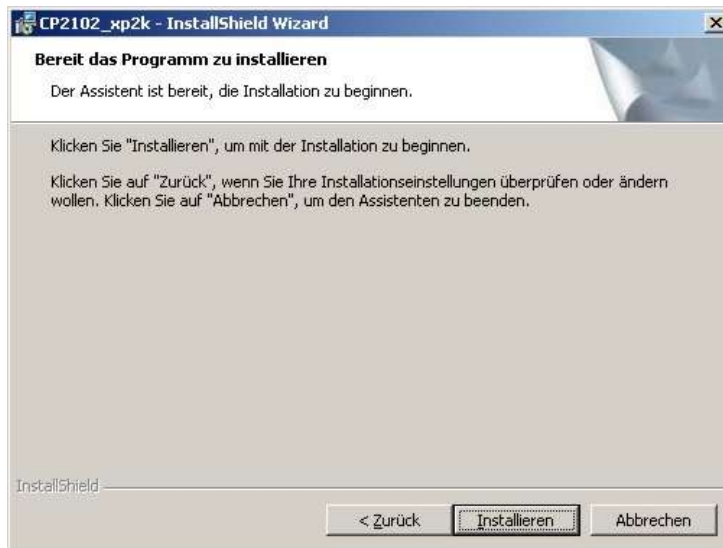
CP2102_xp2k - InstallShield Wizard

Bereit das Programm zu installieren

Der Assistent ist bereit, die Installation zu beginnen.

Klicken Sie "Installieren", um mit der Installation zu beginnen.

Klicken Sie auf "Zurück", wenn Sie Ihre Installationseinstellungen überprüfen oder ändern wollen. Klicken Sie auf "Abbrechen", um den Assistenten zu beenden.

InstallShield

< Zurück

Installieren

Abbrechen